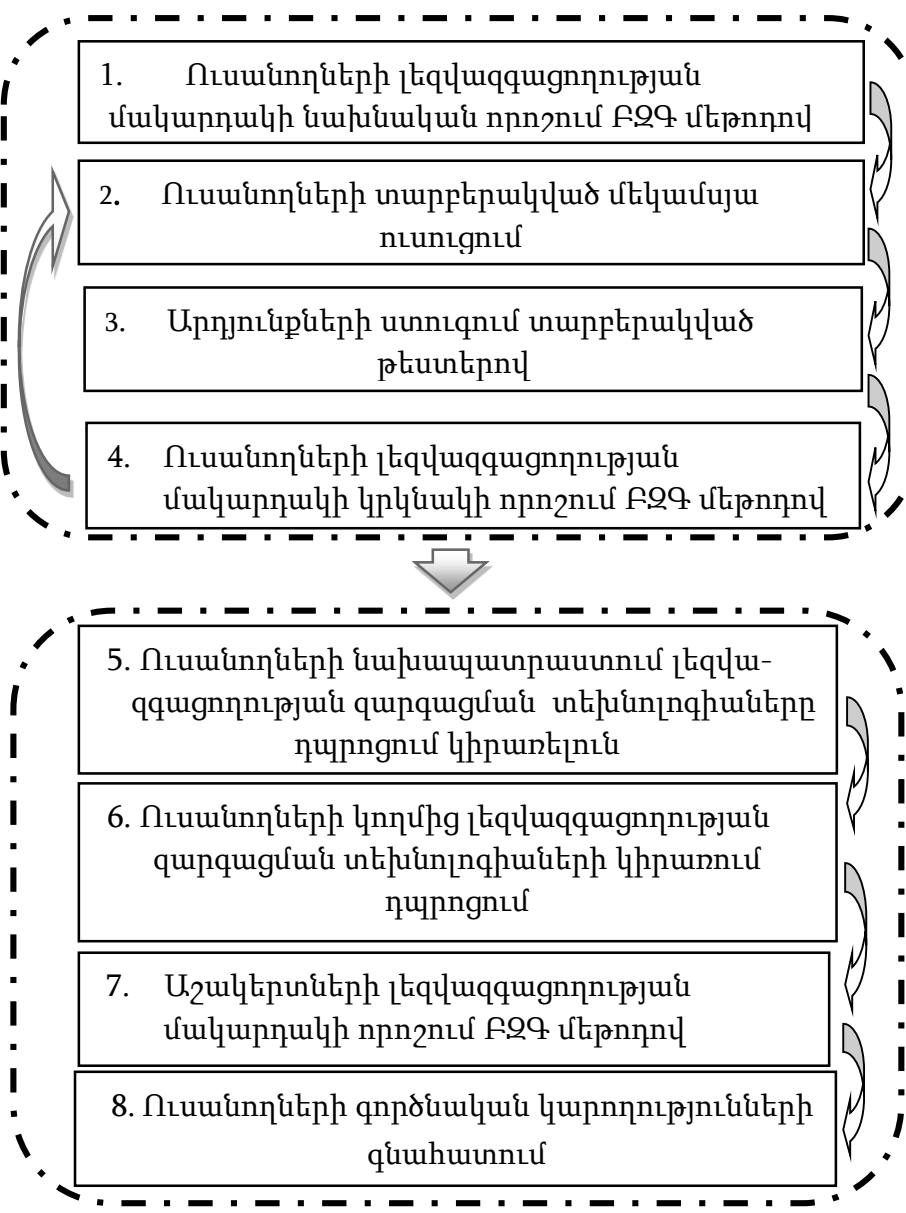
1. Ուսանողների լեզվազգացողության մակարդակի նախնական որոշում ԲԶԳ մեթոդով

2. Ուսանողների տարբերակված մեկամսյա ուսուցում

3. Արդյունքների ստուգում տարբերակված թեստերով

4. Ուսանողների լեզվազգացողության մակարդակի կրկնակի որոշում ԲԶԳ մեթոդով

5. Ուսանողների նախապատրաստում լեզվազգացողության զարգացման տեխնոլոգիաները դպրոցում կիրառելուն

6. Ուսանողների կողմից լեզվազգացողության զարգացման տեխնոլոգիաների կիրառում դպրոցում

7. Աշակերտների լեզվազգացողության մակարդակի որոշում ԲԶԳ մեթոդով

8. Ուսանողների գործնական կարողությունների գնահատում